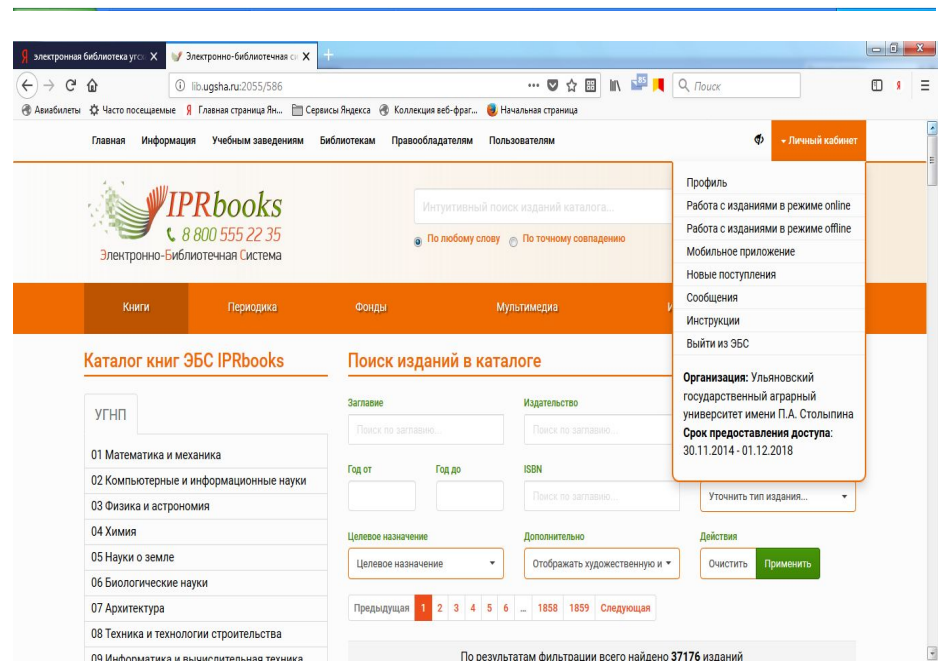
электронная библиотека угс X Электронно-библиотечная с X +

lib.ugsha.ru:2055/586

Поиск

Авиабилеты Часто посещаемые Главная страница Ян... Сервисы Яндекса Коллекция веб-фраг... Начальная страница

Главная Информация Учебным заведениям Библиотекам Правообладателям Пользователям

Личный кабинет

IPRbooks
8 800 555 22 35
Электронно-Библиотечная Система

Интуитивный поиск изданий каталога...

По любому слову По точному совпадению

Профиль
Работа с изданиями в режиме online
Работа с изданиями в режиме offline
Мобильное приложение
Новые поступления
Сообщения
Инструкции
Выйти из ЭБС

Организация: Ульяновский государственный аграрный университет имени П.А. Столыпина
Срок предоставления доступа: 30.11.2014 - 01.12.2018

Книги Периодика Фонды Мультимедиа

Каталог книг ЭБС IPRbooks

УГНП

01 Математика и механика
02 Компьютерные и информационные науки
03 Физика и астрономия
04 Химия
05 Науки о земле
06 Биологические науки
07 Архитектура
08 Техника и технологии строительства
09 Информатика и вычислительная техника

Поиск изданий в каталоге

Заглавие
Поиск по заглавию...
Издательство
Поиск по заглавию...

Год от
Год до
ISBN
Поиск по заглавию...
Уточнить тип издания...

Целевое назначение
Целевое назначение
Дополнительно
Отображать художественную и
Действия
Очистить
Применить

Предыдущая 1 2 3 4 5 6 ... 1858 1859 Следующая

По результатам фильтрации всего найдено 37176 изданий